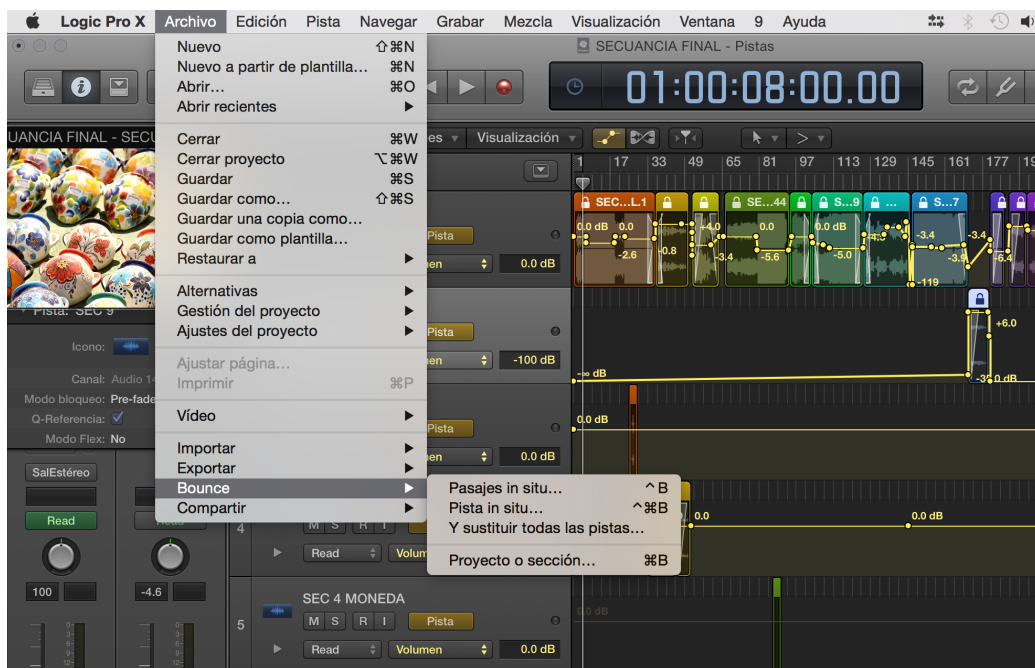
Logic Pro X Archivo Edición Pista Navegar Grabar Mezcla Visualización Ventana 9 Ayuda

SECUENCIA FINAL - Pistas

01:00:08:00.00

UANCIA FINAL - SECU

Nuevo ⇧⌘N
Nuevo a partir de plantilla... ⌘N
Abrir... ⌘O
Abrir recientes
Cerrar ⌘W
Cerrar proyecto ⌥⌘W
Guardar ⌘S
Guardar como... ⇧⌘S
Guardar una copia como...
Guardar como plantilla...
Restaurar a
Alternativas
Gestión del proyecto
Ajustes del proyecto
Ajustar página...
Imprimir ⌘P
Vídeo
Importar
Exportar
Bounce
Compartir

Pasajes in situ... ^B
Pista in situ... ^⌘B
Y sustituir todas las pistas...
Proyecto o sección... ⌘B

es Visualización

1 17 33 49 65 81 97 113 129 145 161 177

SEC...L.1 SE...44 S...9 S...7

0.0 dB 0.0 -2.6 -0.8 +4.0 -3.4 0.0 -5.6 0.0 dB -5.0 +4.3 -3.4 -3.9 -3.4 -6.4 -119

Pista: SEC 9
Icono:
Canal: Audio 1
Modo bloqueo: Pre-fade
Q-Referencia:
Modo Flex: No

Pista
men 0.0 dB
Pista
men -100 dB
+6.0
-∞ dB
-30.0 dB
0.0 dB
Pista
men 0.0 dB

SalEstéreo
Read
100 -4.6

4
M S R I
Read Volumen
0.0 0.0 dB

5
SEC 4 MONEDA
M S R I Pista
Read Volumen 0.0 dB
0.0 dB